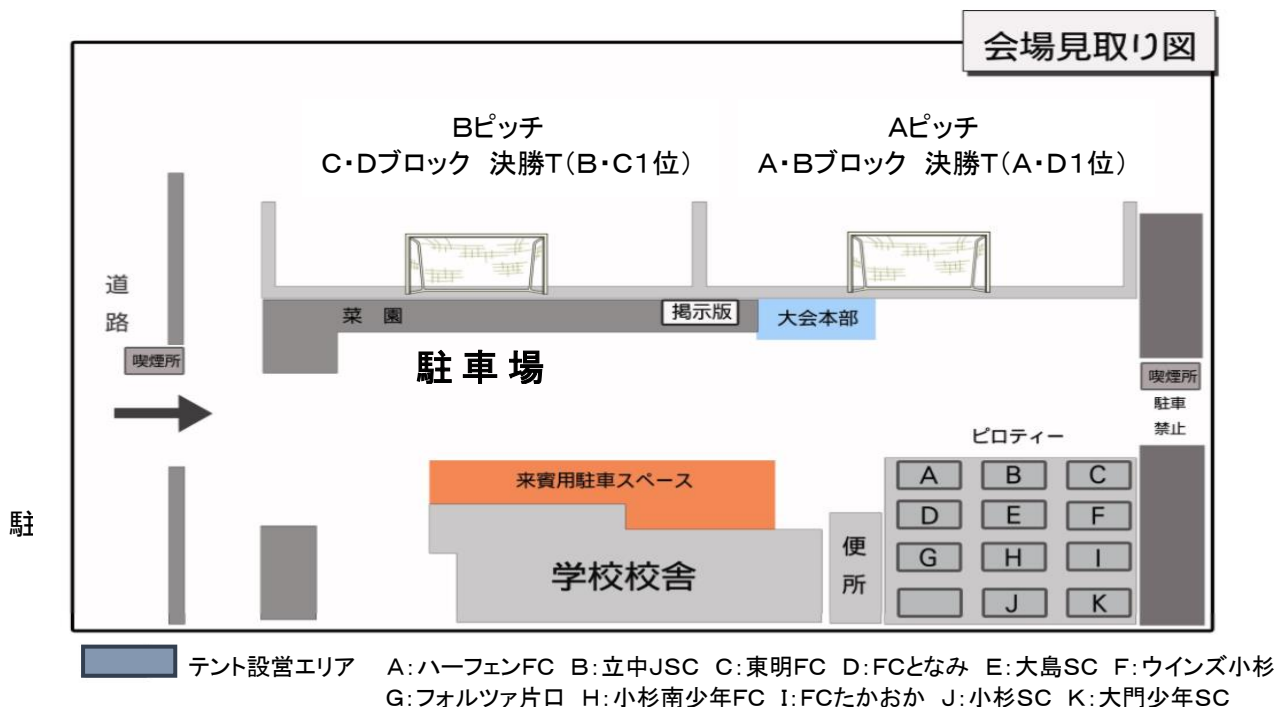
会場見取り図

Bピッチ
C・Dブロック　決勝T（B・C1位）

Aピッチ
A・Bブロック　決勝T（A・D1位）

道路

喫煙所

菜　園

掲示版

大会本部

駐 車 場

喫煙所

駐車禁止

ピロティー

| A | B | C |
|---|---|---|
| D | E | F |
| G | H | I |
|  | J | K |

来賓用駐車スペース

便所

学校校舎

駐

テント設営エリア　A：ハーフェンFC　B：立中JSC　C：東明FC　D：FCとなみ　E：大島SC　F：ウインズ小杉　G：フォルツァ片口　H：小杉南少年FC　I：FCたかおか　J：小杉SC　K：大門少年SC